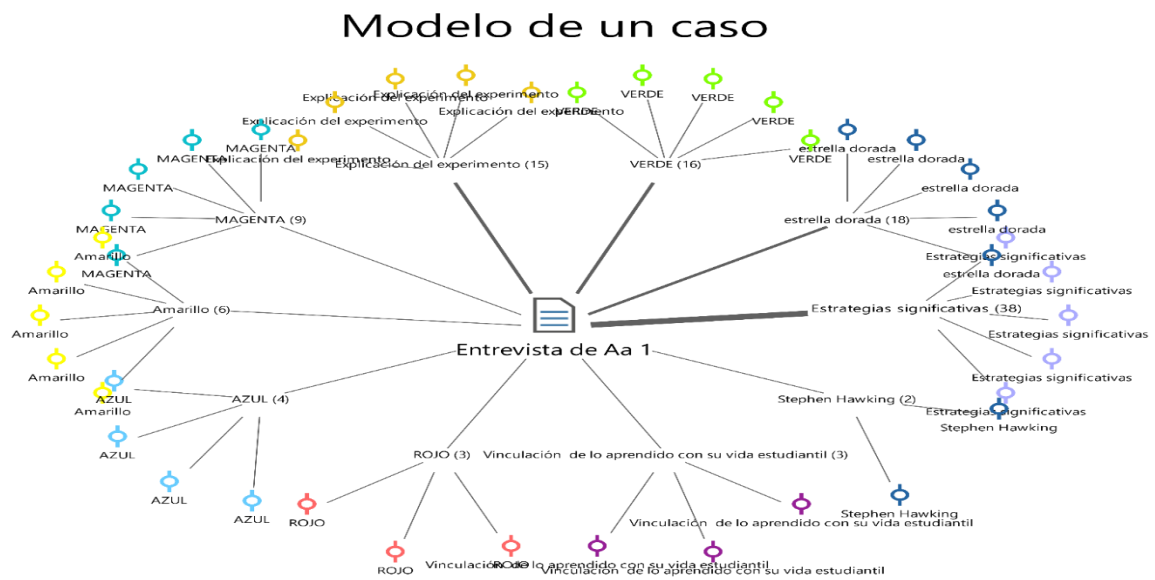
Modelo de un caso

Explicación del experimento
Explicación del experimento
Explicación del experimento
Explicación del experimento
Explicación del experimento
Explicación del experimento (15)

VERDE
VERDE
VERDE
VERDE
VERDE
VERDE (16)

estrella dorada
estrella dorada
estrella dorada
estrella dorada
estrella dorada
estrella dorada (18)

MAGENTA
MAGENTA
MAGENTA
MAGENTA
MAGENTA
MAGENTA (9)

Amarillo
Amarillo
Amarillo
Amarillo
Amarillo
Amarillo (6)

Entrevista de Aa 1

Estrategias significativas
Estrategias significativas
Estrategias significativas
Estrategias significativas
Estrategias significativas
Estrategias significativas (38)

AZUL
AZUL
AZUL
AZUL
AZUL (4)

Stephen Hawking (2)
Stephen Hawking
Stephen Hawking

ROJO (3)
ROJO
ROJO
ROJO

Vinculación de lo aprendido con su vida estudiantil (3)
Vinculación de lo aprendido con su vida estudiantil
Vinculación de lo aprendido con su vida estudiantil
Vinculación de lo aprendido con su vida estudiantil